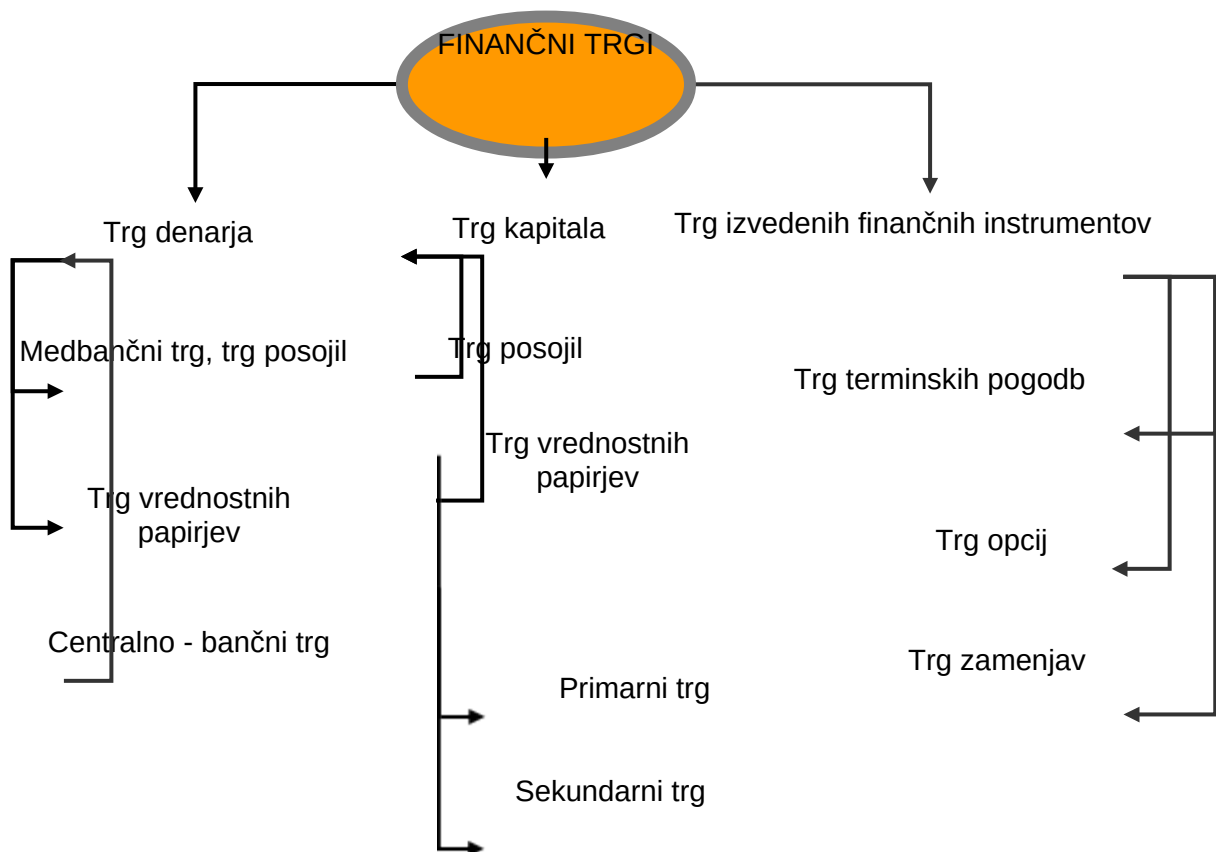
FINANČNI TRGI

Trg denarja

Trg kapitala

Trg izvedenih finančnih instrumentov

Medbančni trg, trg posojil

Trg posojil

Trg terminskih pogodb

Trg vrednostnih papirjev

Trg vrednostnih papirjev

Trg opcij

Centralno - bančni trg

Trg zamenjav

Primarni trg

Sekundarni trg